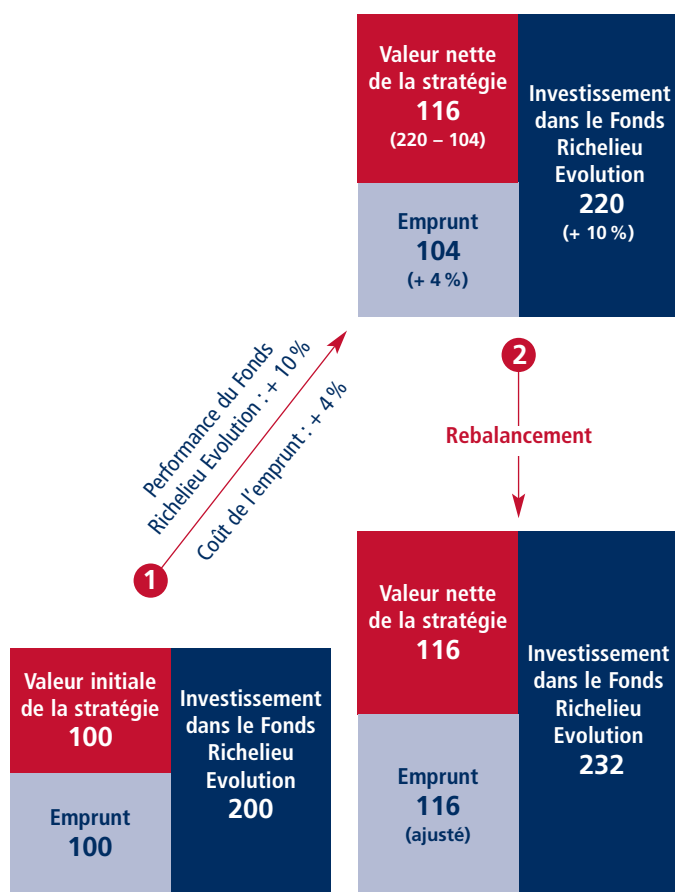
Valeur nette de la stratégie
116
(220 – 104)

Investissement dans le Fonds Richelieu Evolution
220
(+ 10 %)

Emprunt
104
(+ 4 %)

Performance du Fonds Richelieu Evolution : + 10 %
Coût de l'emprunt : + 4 %

2
Rebalancement

1

Valeur nette de la stratégie
116

Investissement dans le Fonds Richelieu Evolution
232

Emprunt
116
(ajusté)

Valeur initiale de la stratégie
100

Investissement dans le Fonds Richelieu Evolution
200

Emprunt
100